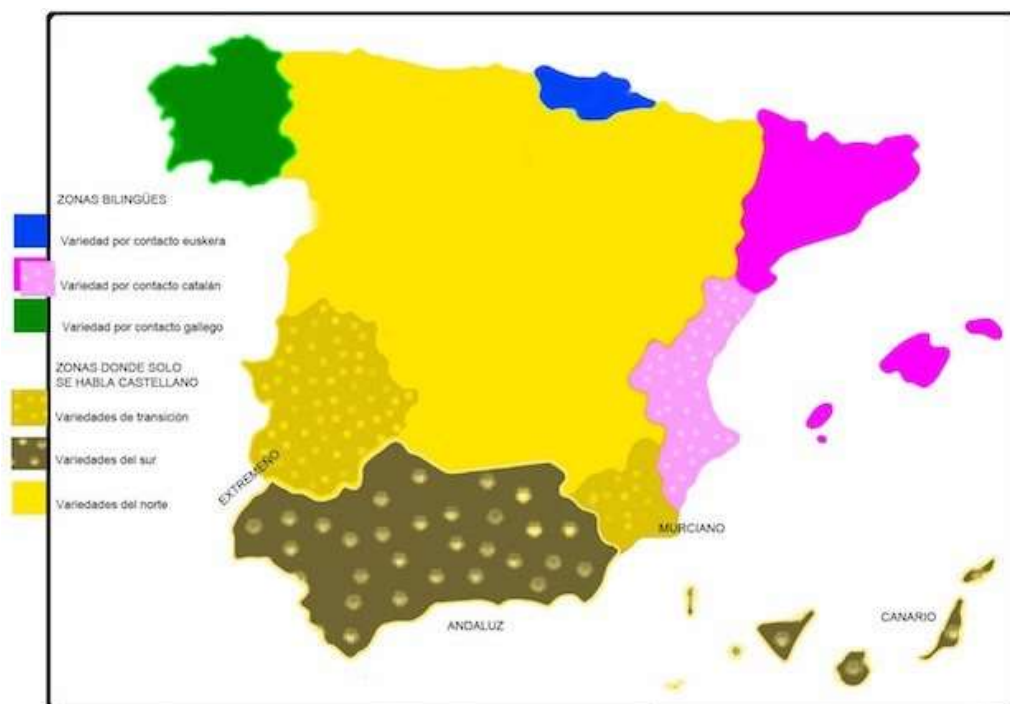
ZONAS BILINGÜES

Variedad por contacto euskera

Variedad por contacto catalán

Variedad por contacto gallego

ZONAS DONDE SOLO SE HABLA CASTELLANO

Variedades de transición

Variedades del sur

Variedades del norte

EXTREMEÑO

MURCIANO

ANDALUZ

CANARIO